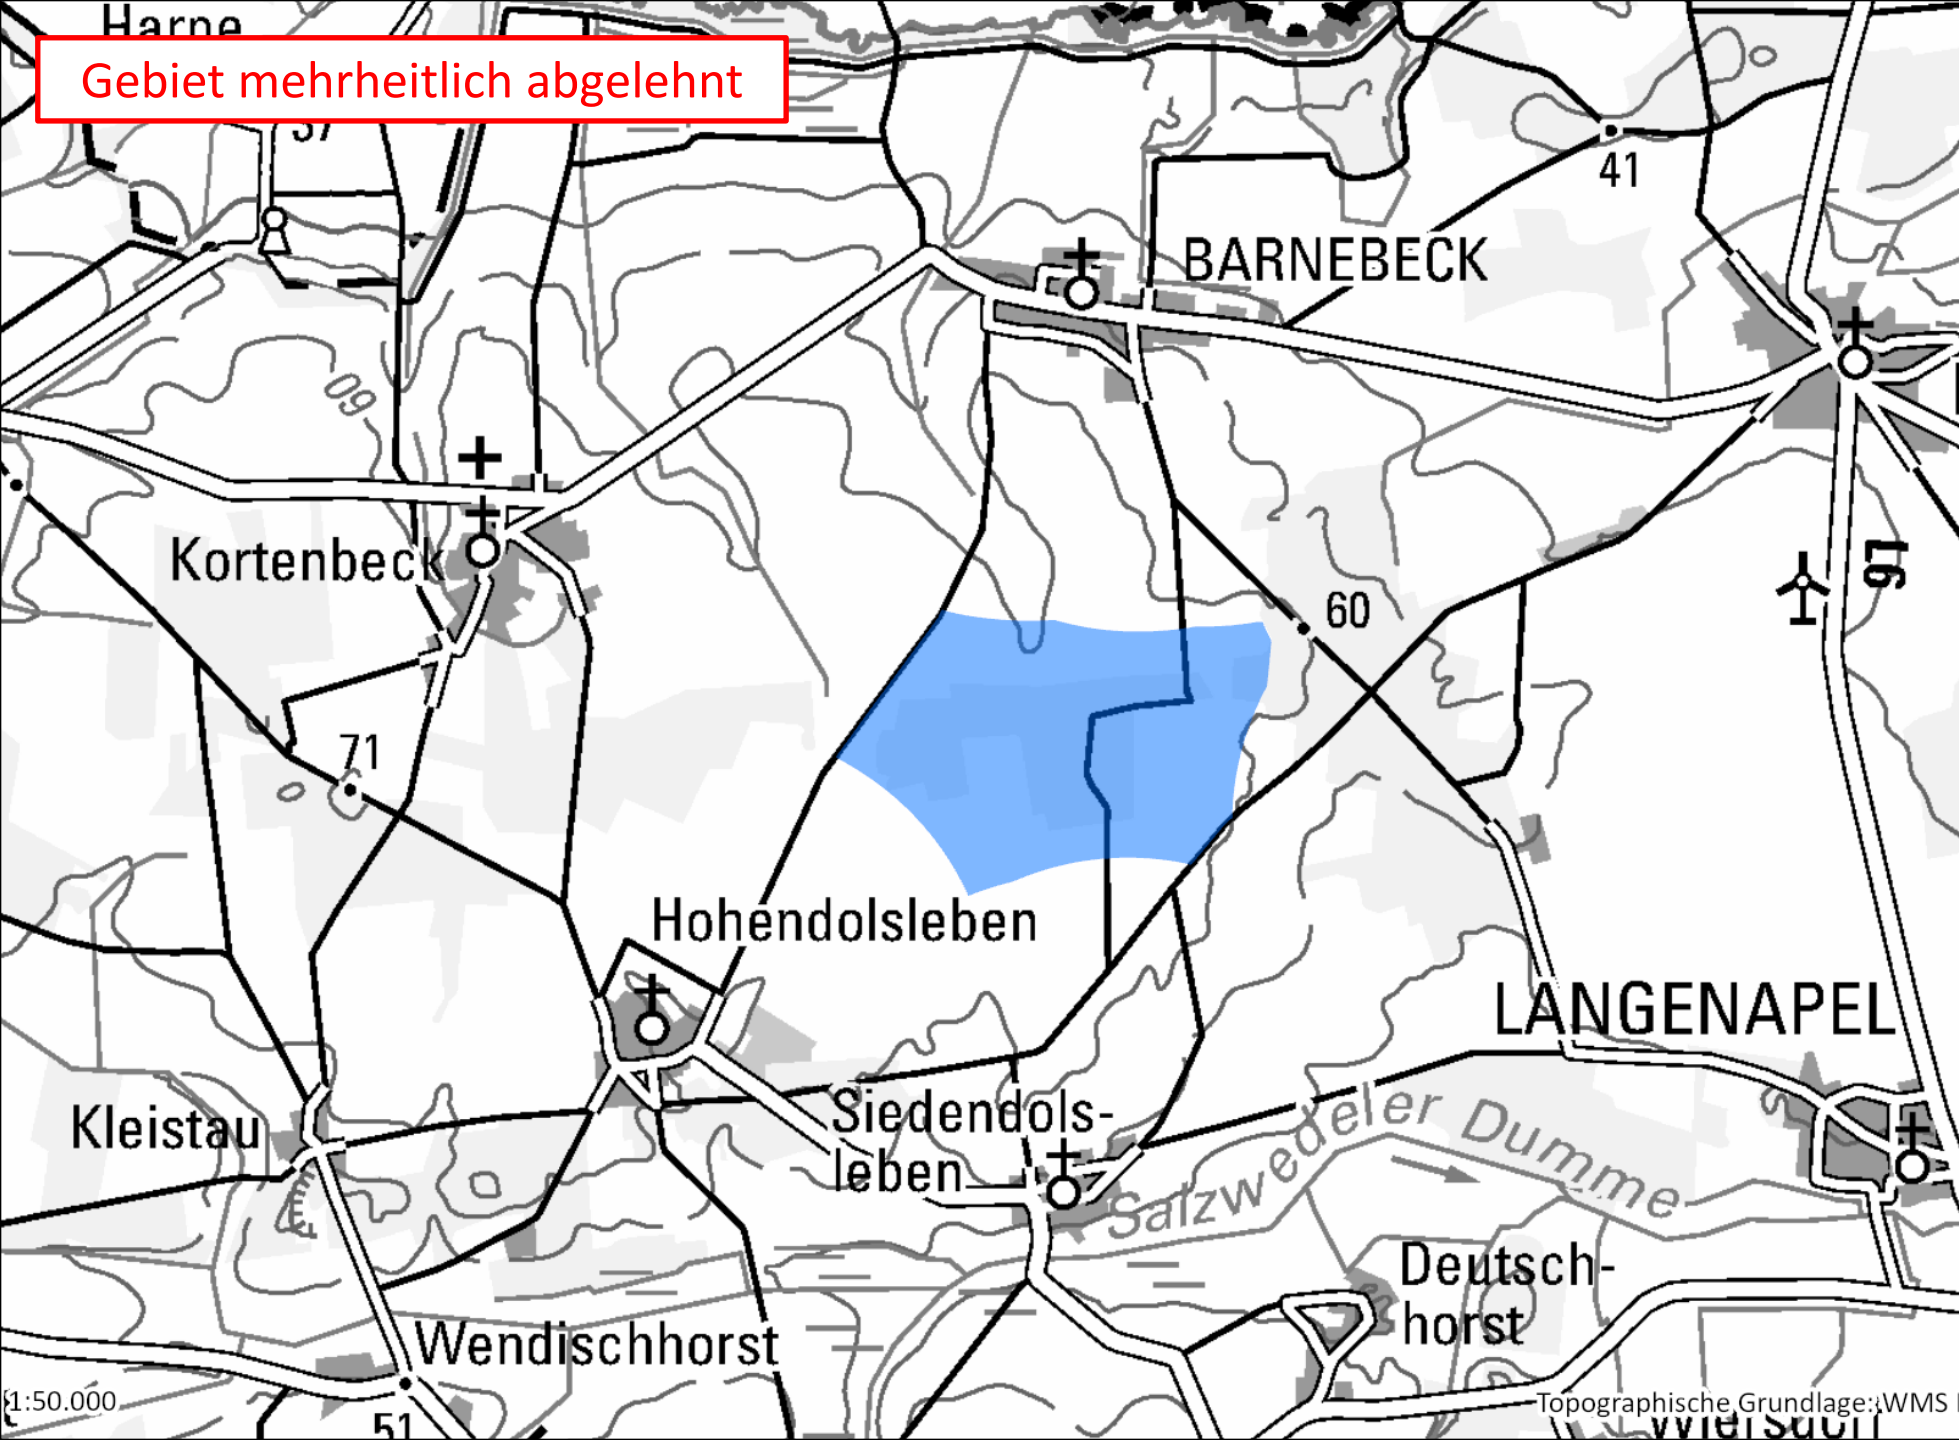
Harpe

Gebiet mehrheitlich abgelehnt

57

41

BARNEBECK

60

Kortenbeck

60

97

71

Hohendolsleben

LANGENAPEL

Kleistau

Siedendolsleben

Salzwedeler Dumme

Deutschhorst

Wendischhorst

1:50.000

51

Topographische Grundlage: WMS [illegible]

Wiersdorf